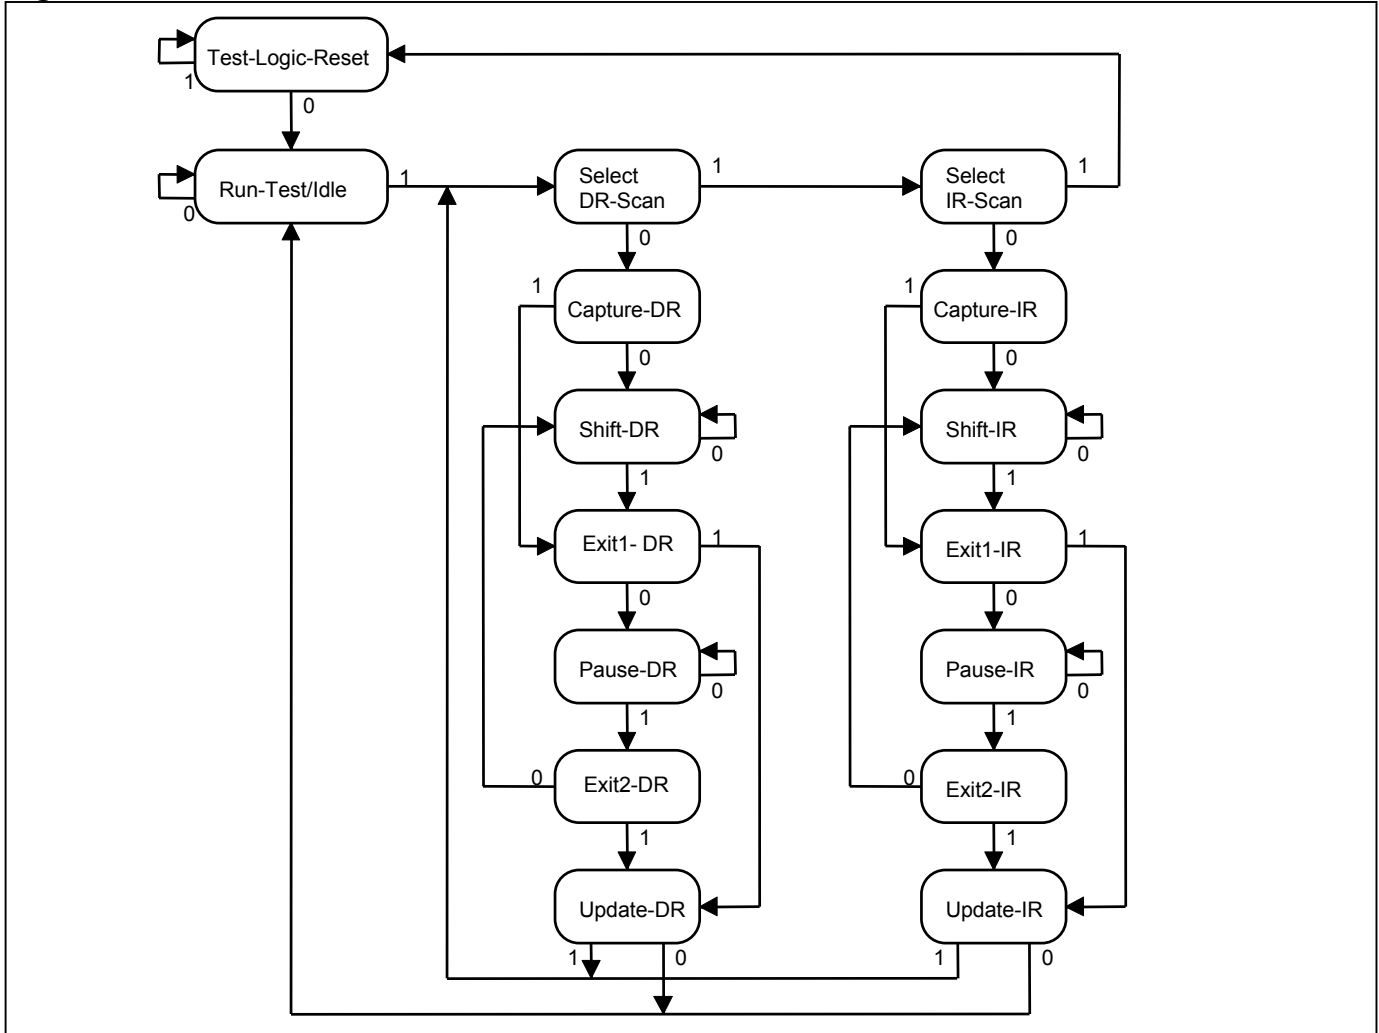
Test-Logic-Reset
1
0
Run-Test/Idle
0
1
Select DR-Scan
1
Select IR-Scan
1
0
0
1
Capture-DR
1
Capture-IR
0
0
Shift-DR
0
Shift-IR
0
1
1
Exit1- DR
1
Exit1-IR
1
0
0
Pause-DR
0
Pause-IR
0
1
1
0
Exit2-DR
0
Exit2-IR
1
1
Update-DR
Update-IR
1
0
1
0